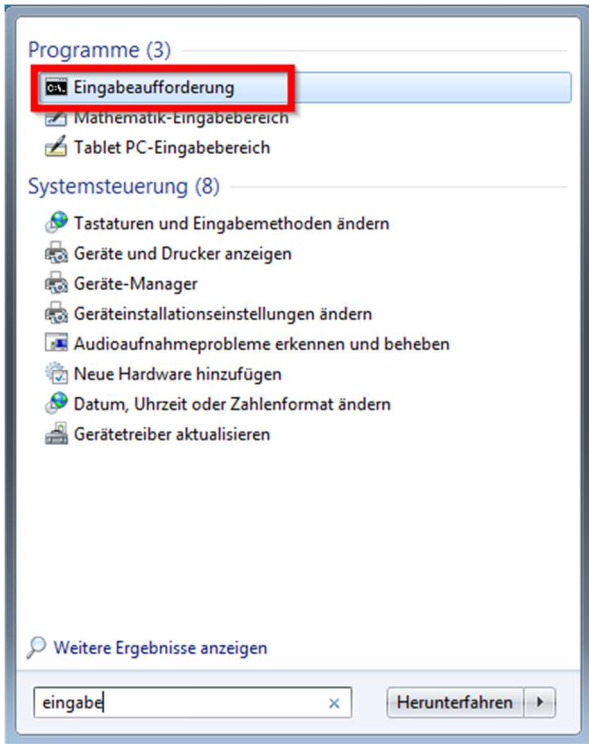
Programme (3)

Eingabeaufforderung
Mathematik-Eingabebereich
Tablet PC-Eingabebereich

Systemsteuerung (8)

Tastaturen und Eingabemethoden ändern
Geräte und Drucker anzeigen
Geräte-Manager
Geräteinstallationseinstellungen ändern
Audioaufnahmeprobleme erkennen und beheben
Neue Hardware hinzufügen
Datum, Uhrzeit oder Zahlenformat ändern
Gerätetreiber aktualisieren

Weitere Ergebnisse anzeigen

eingabe ×

Herunterfahren